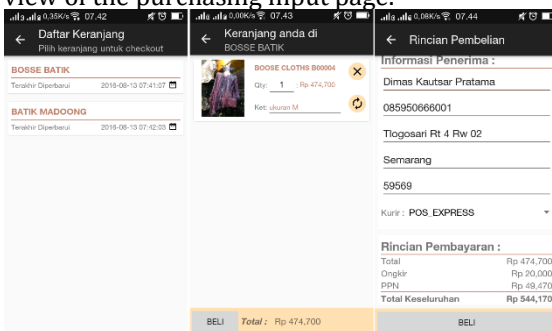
view of the purchasing input page.

0,35K/s 07.42

← Daftar Keranjang
Pilih keranjang untuk checkout

BOSSE BATIK
Terakhir Diperbarui 2016-08-13 07:41:07

BATIK MADOONG
Terakhir Diperbarui 2016-08-13 07:42:03

0,00K/s 07.43

← Keranjang anda di
BOSSE BATIK

BOOSE CLOTHS B00004
Qty: 1 : Rp 474,700
Ket: ukuran M

BELI Total : Rp 474,700

0,08K/s 07.44

← Rincian Pembelian

Informasi Penerima :
Dimas Kautsar Pratama
085950666001
Tlogosari Rt 4 Rw 02
Semarang
59569
Kurir : POS_EXPRESS

Rincian Pembayaran :

| | |
|---|---|
| Total | Rp 474,700 |
| Ongkir | Rp 20,000 |
| PPN | Rp 49,470 |
| Total Keseluruhan | Rp 544,170 |

BELI